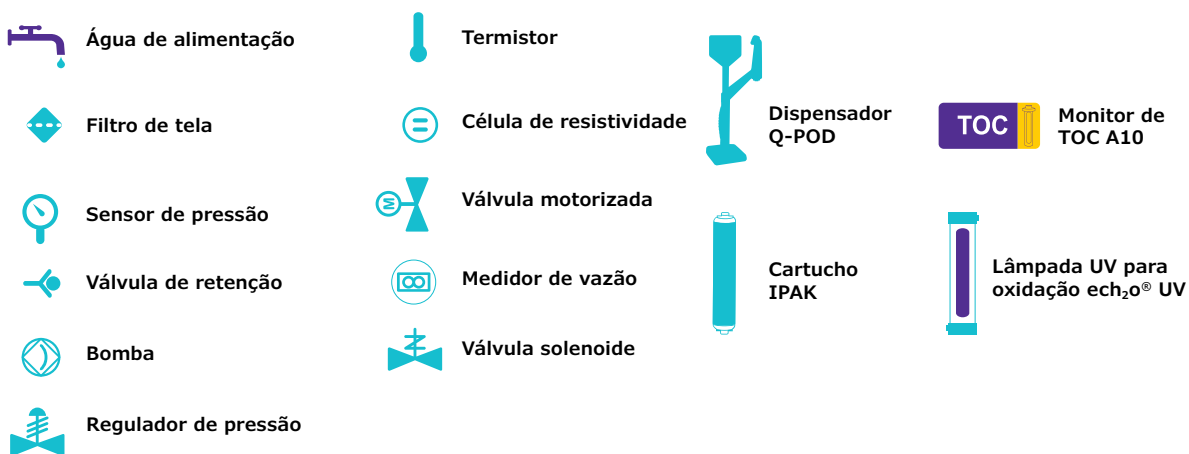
Água de alimentação

Filtro de tela

Sensor de pressão

Válvula de retenção

Bomba

Regulador de pressão

Termistor

Célula de resistividade

M

Válvula motorizada

Medidor de vazão

Válvula solenoide

Dispensador Q-POD

Cartucho IPAK

TOC

Monitor de TOC A10

Lâmpada UV para oxidação ech$_2$o® UV